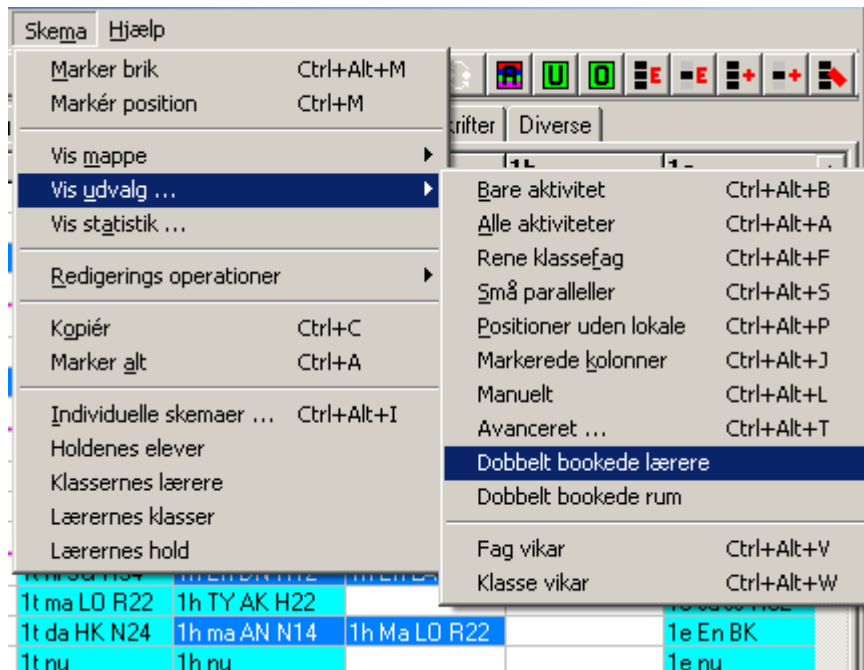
Skema Hjælp

Marker brik Ctrl+Alt+M
Markér position Ctrl+M

Vis mappe
Vis udvalg ...
Vis statistik ...

Redigerings operationer

Kopiér Ctrl+C
Marker alt Ctrl+A

Individuelle skemaer ... Ctrl+Alt+I
Holdenes elever
Klassernes lærere
Lærernes klasser
Lærernes hold

Bare aktivitet Ctrl+Alt+B
Alle aktiviteter Ctrl+Alt+A
Rene klassefag Ctrl+Alt+F
Små paralleller Ctrl+Alt+S
Positioner uden lokale Ctrl+Alt+P
Markerede kolonner Ctrl+Alt+J
Manuelt Ctrl+Alt+L
Avanceret ... Ctrl+Alt+T
Dobbelt bookede lærere
Dobbelt bookede rum

Fag vikar Ctrl+Alt+V
Klasse vikar Ctrl+Alt+W

A U O E E

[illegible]krifter Diverse

1h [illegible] 1e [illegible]

1t ma LO R22 | 1h TY AK H22
1t da HK N24 | 1h ma AN N14 | 1h Ma LO R22 | 1e En BK
1t nu | 1h nu | 1e nu